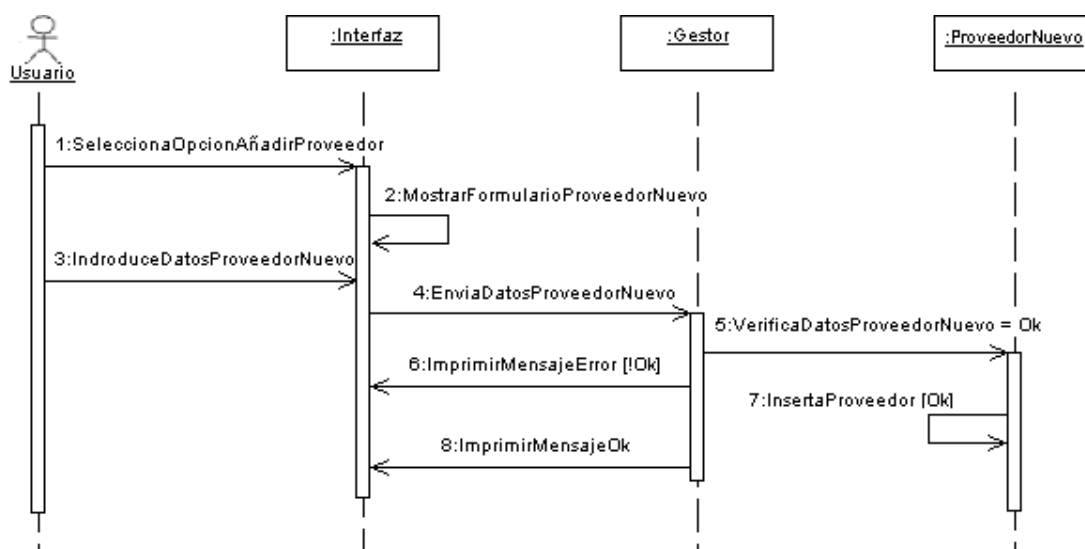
Usuario

:Interfaz

:Gestor

:ProveedorNuevo

1:SeleccionaOpcionAñadirProveedor

2:MostrarFormularioProveedorNuevo

3:IndroduceDatosProveedorNuevo

4:EnviaDatosProveedorNuevo

5:VerificaDatosProveedorNuevo = Ok

6:ImprimirMensajeError [!Ok]

7:InsertaProveedor [Ok]

8:ImprimirMensajeOk